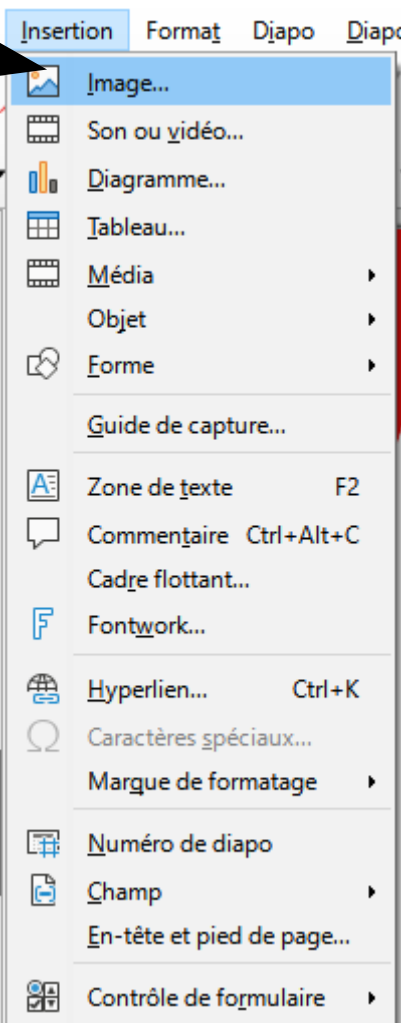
Insertion Format Diapo Diapo

Image...
Son ou vidéo...
Diagramme...
Tableau...
Média
Objet
Forme

Guide de capture...

Zone de texte F2
Commentaire Ctrl+Alt+C
Cadre flottant...
Fontwork...

Hyperlien... Ctrl+K
Caractères spéciaux...
Marque de formatage

Numéro de diapo
Champ
En-tête et pied de page...

Contrôle de formulaire